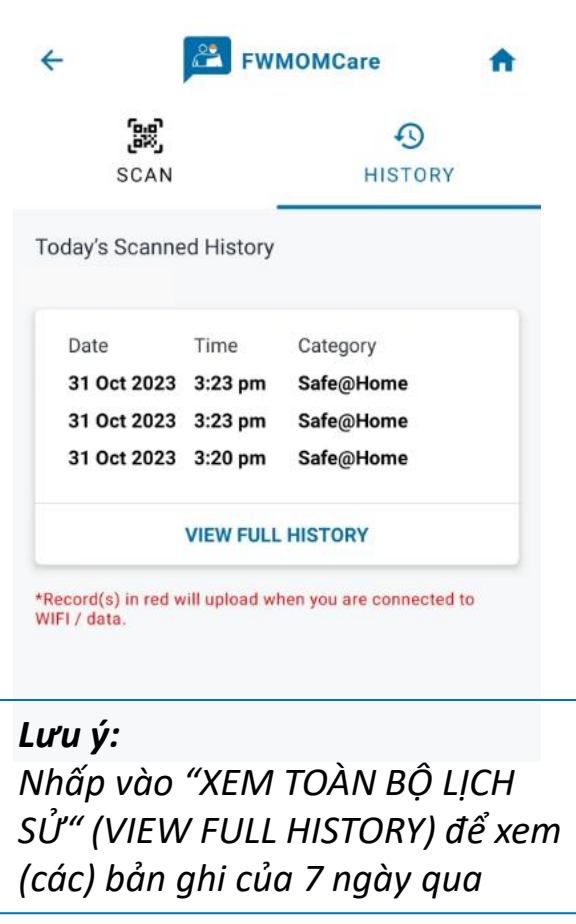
FWMOMCare

SCAN

HISTORY

Today's Scanned History

| Date | Time | Category |
|---|---|---|
| 31 Oct 2023 | 3:23 pm | Safe@Home |
| 31 Oct 2023 | 3:23 pm | Safe@Home |
| 31 Oct 2023 | 3:20 pm | Safe@Home |

VIEW FULL HISTORY

*Record(s) in red will upload when you are connected to WIFI / data.

Lưu ý:
Nhấp vào “XEM TOÀN BỘ LỊCH SỬ“ (VIEW FULL HISTORY) để xem (các) bản ghi của 7 ngày qua